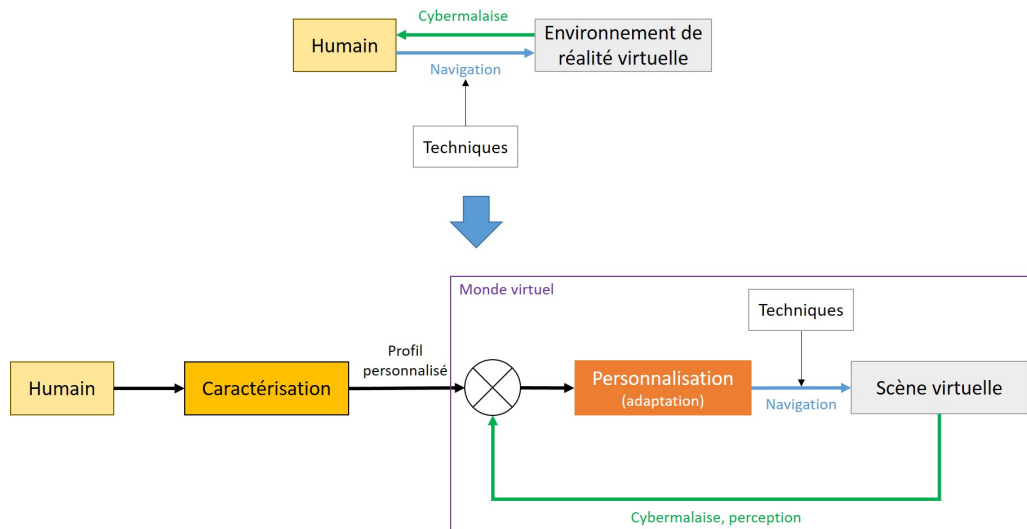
Cybermalaise

Humain

Environnement de réalité virtuelle

Navigation

Techniques

Monde virtuel

Techniques

Humain

Caractérisation

Profil personnalisé

Personnalisation (adaptation)

Navigation

Scène virtuelle

Cybermalaise, perception